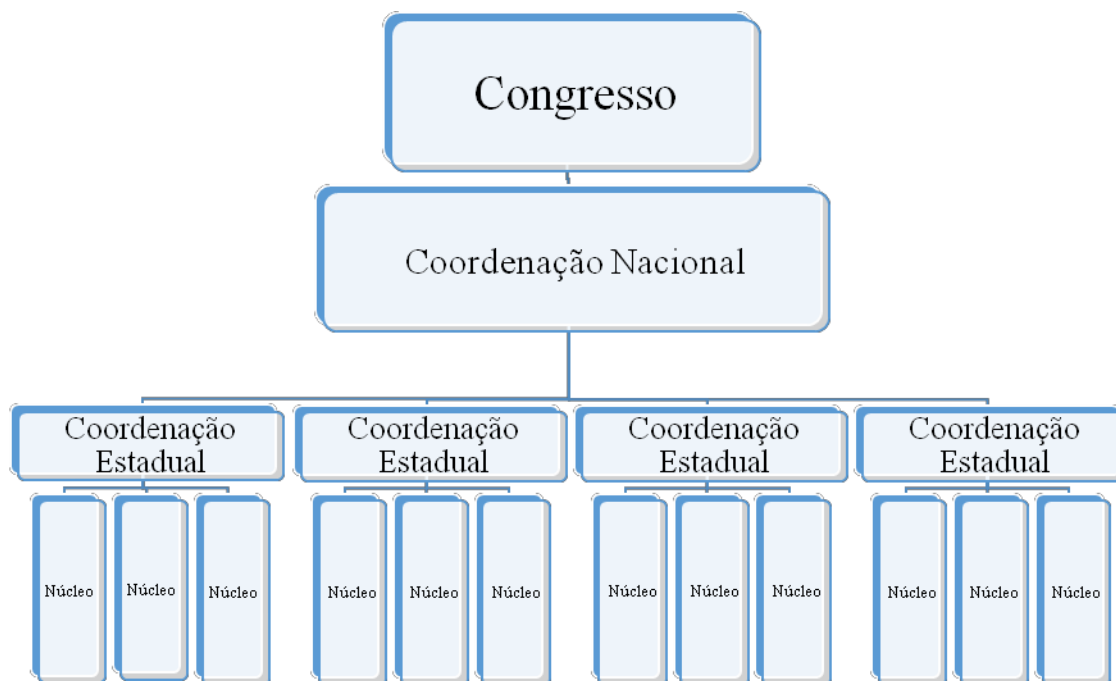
Congresso

Coordenação Nacional

Coordenação Estadual

Coordenação Estadual

Coordenação Estadual

Coordenação Estadual

Núcleo

Núcleo

Núcleo

Núcleo

Núcleo

Núcleo

Núcleo

Núcleo

Núcleo

Núcleo

Núcleo

Núcleo